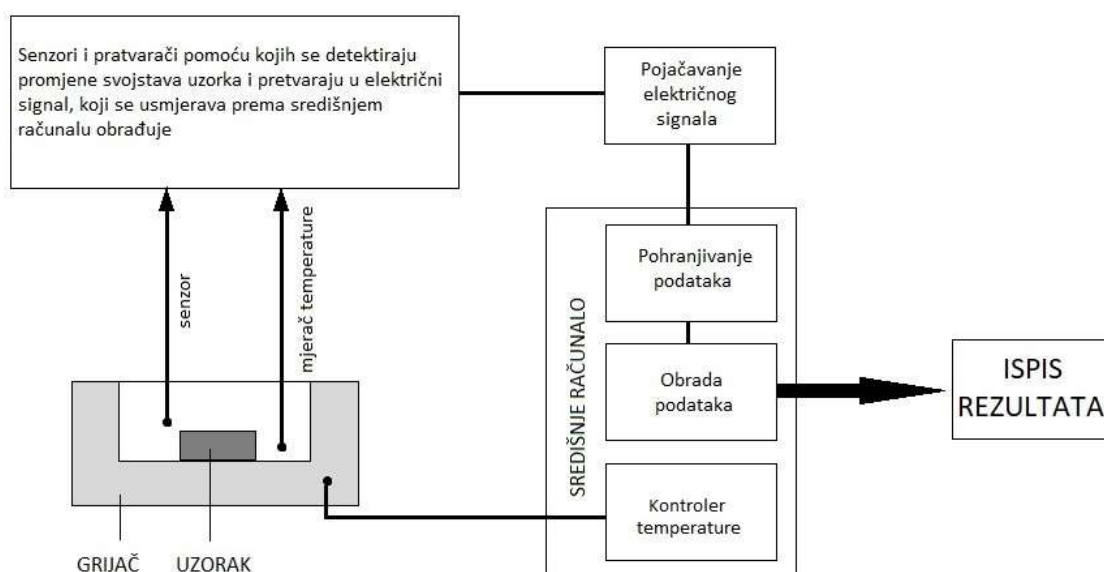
Senzori i pratvarači pomoću kojih se detektiraju promjene svojstava uzorka i pretvaraju u električni signal, koji se usmjerava prema središnjem računalu obrađuje

Pojačavanje električnog signala

senzor

mjerač temperature

SREDIŠNJE RAČUNALO

Pohranjivanje podataka

Obrada podataka

Kontroler temperature

ISPIS REZULTATA

GRIJAČ

UZORAK